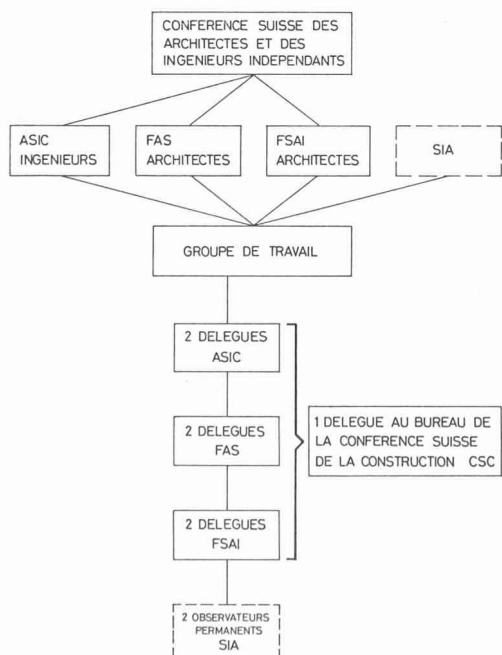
CONFERENCE SUISSE DES ARCHITECTES ET DES INGENIEURS INDEPENDANTS

ASIC INGENIEURS

FAS ARCHITECTES

FSAI ARCHITECTES

SIA

GROUPE DE TRAVAIL

2 DELEGUES ASIC

2 DELEGUES FAS

2 DELEGUES FSAI

1 DELEGUE AU BUREAU DE LA CONFERENCE SUISSE DE LA CONSTRUCTION CSC

2 OBSERVATEURS PERMANENTS SIA